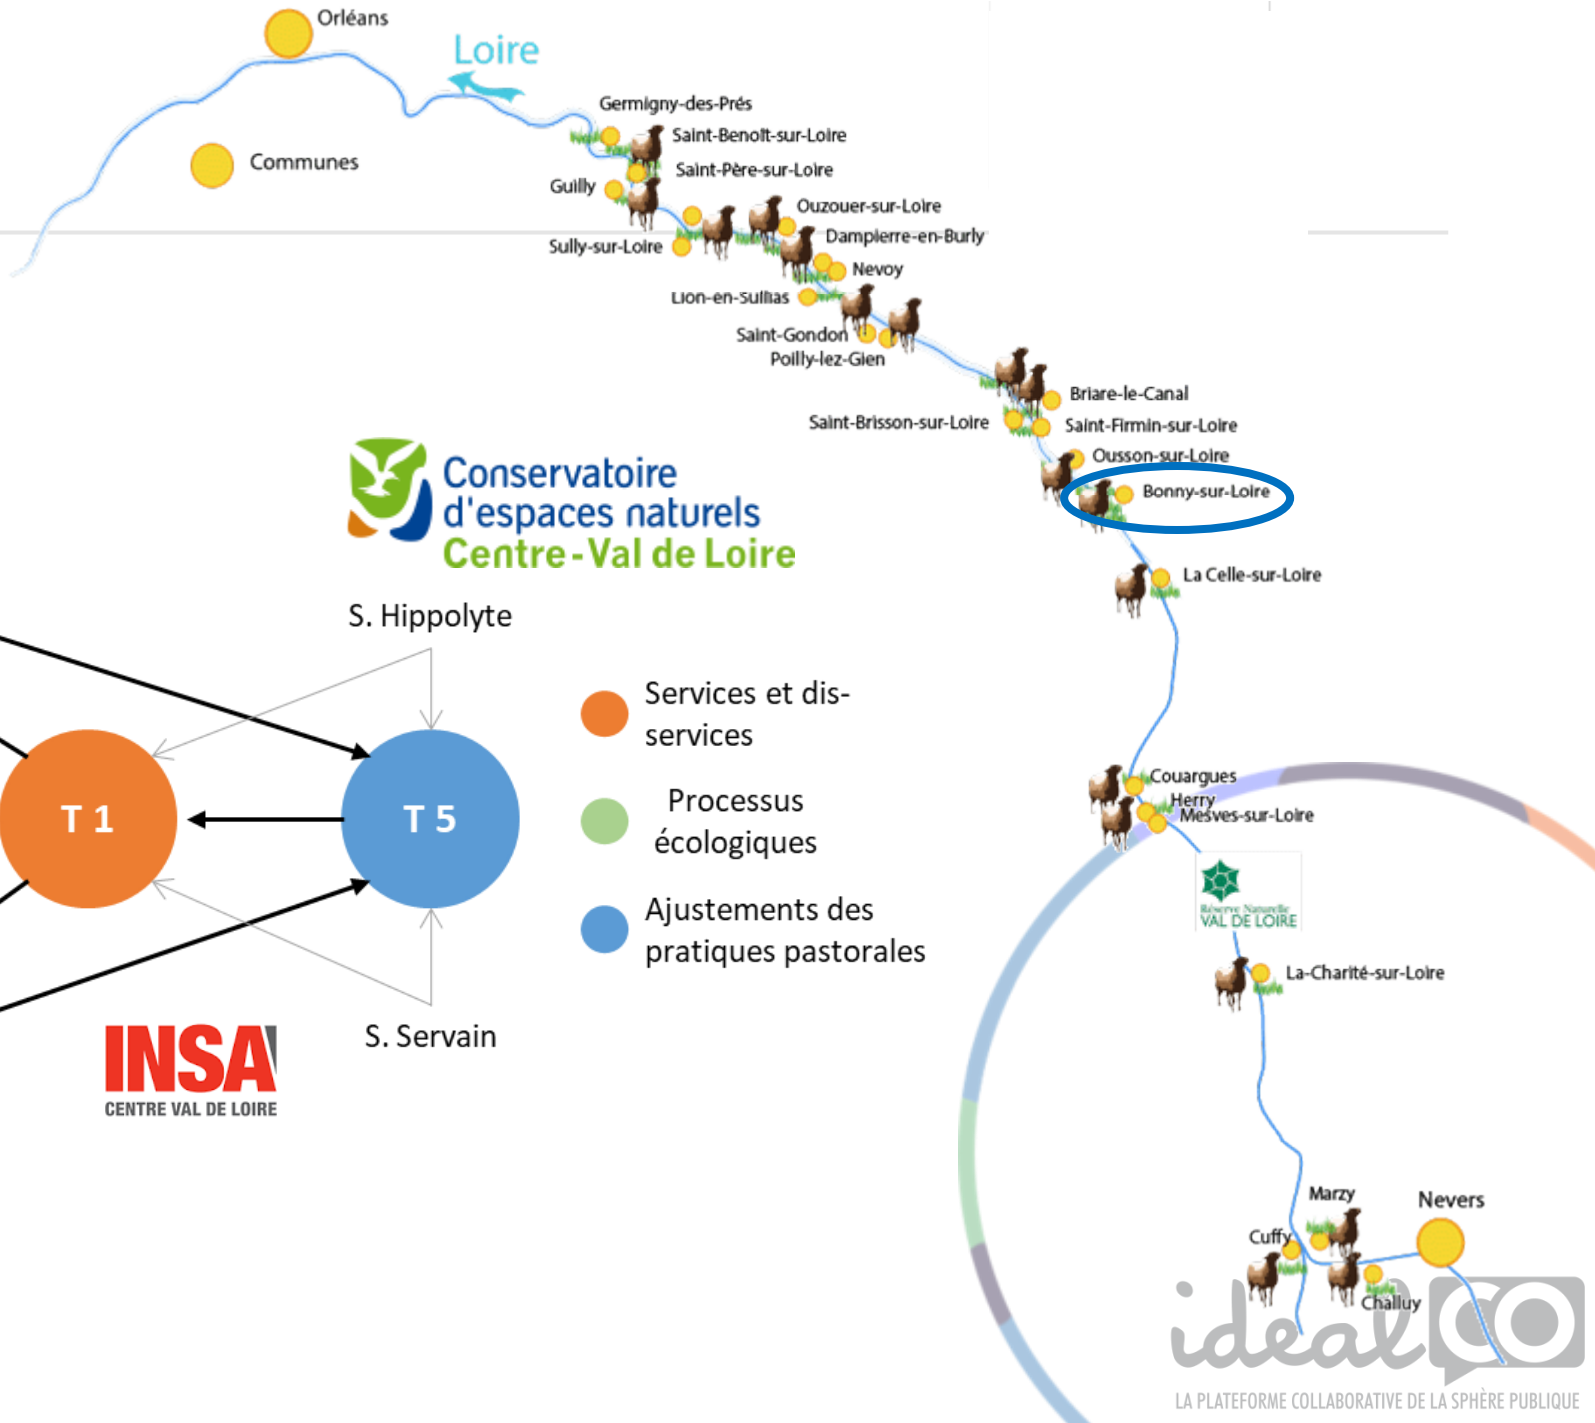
Orléans

Loire

Communes

Germigny-des-Prés
Saint-Benoît-sur-Loire
Saint-Père-sur-Loire
Guilly
Ouzouer-sur-Loire
Sully-sur-Loire
Dampierre-en-Burly
Nevoy
Lion-en-Sullias
Saint-Gondon
Poilly-lez-Gien
Briare-le-Canal
Saint-Brisson-sur-Loire
Saint-Firmin-sur-Loire
Ousson-sur-Loire
Bonny-sur-Loire
La Celle-sur-Loire

Conservatoire d'espaces naturels Centre-Val de Loire

S. Hippolyte

T 1

T 5

S. Servain

Services et dis-services

Processus écologiques

Ajustements des pratiques pastorales

INSA
CENTRE VAL DE LOIRE

Couargues
Herry
Mesves-sur-Loire

Réserve Naturelle
VAL DE LOIRE

La-Charité-sur-Loire

Marzy
Nevers
Cuffy
Challuy

idealCO
LA PLATEFORME COLLABORATIVE DE LA SPHÈRE PUBLIQUE